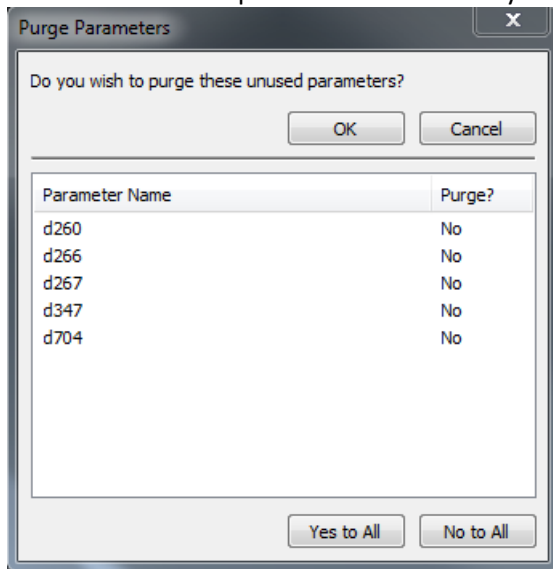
Purge Parameters

x

Do you wish to purge these unused parameters?

OK

Cancel

| Parameter Name | Purge? |
|---|---|
| d260 | No |
| d266 | No |
| d267 | No |
| d347 | No |
| d704 | No |

Yes to All

No to All